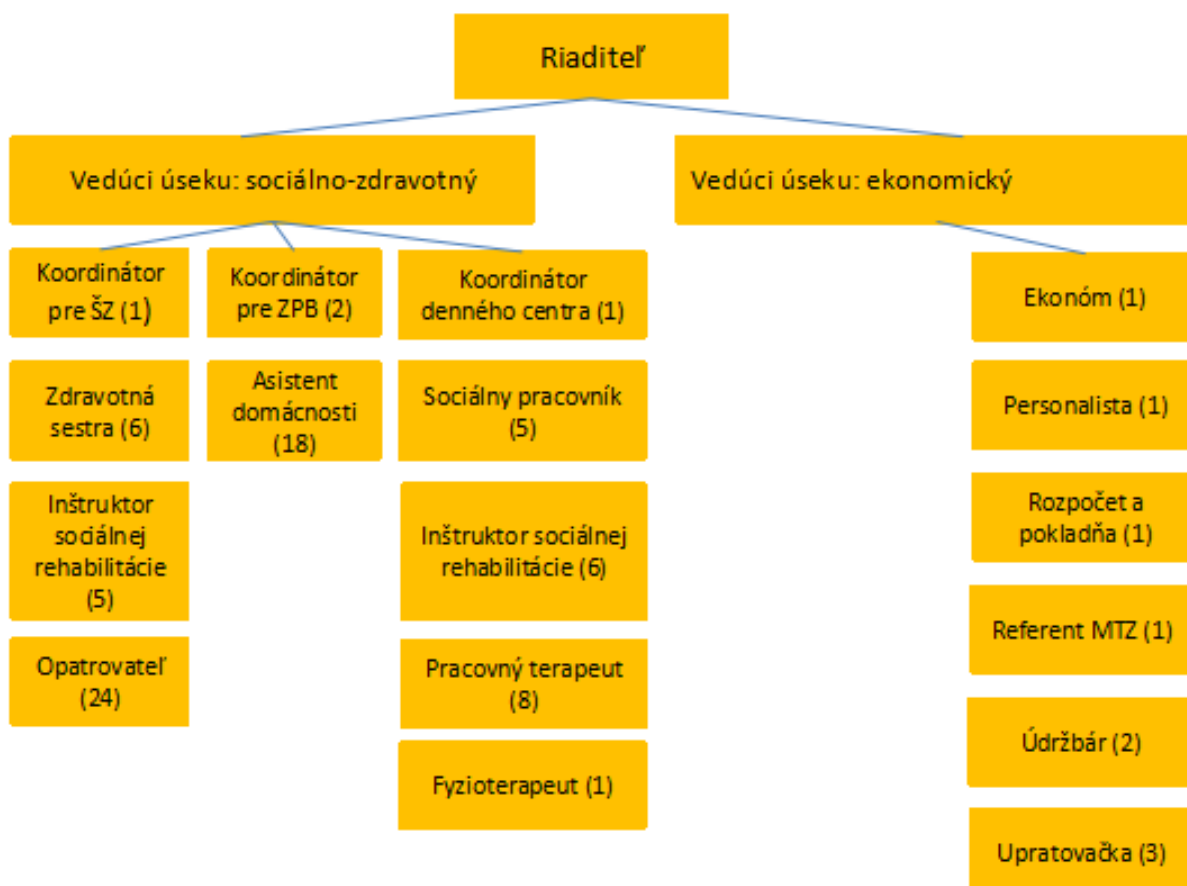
Riaditeľ

Vedúci úseku: sociálno-zdravotný

Vedúci úseku: ekonomický

Koordinátor pre ŠZ (1)

Koordinátor pre ZPB (2)

Koordinátor denného centra (1)

Zdravotná sestra (6)

Asistent domácnosti (18)

Sociálny pracovník (5)

Inštruktor sociálnej rehabilitácie (5)

Inštruktor sociálnej rehabilitácie (6)

Opatrovateľ (24)

Pracovný terapeut (8)

Fyzioterapeut (1)

Ekonóm (1)

Personalista (1)

Rozpočet a pokladňa (1)

Referent MTZ (1)

Údržbár (2)

Upratovačka (3)